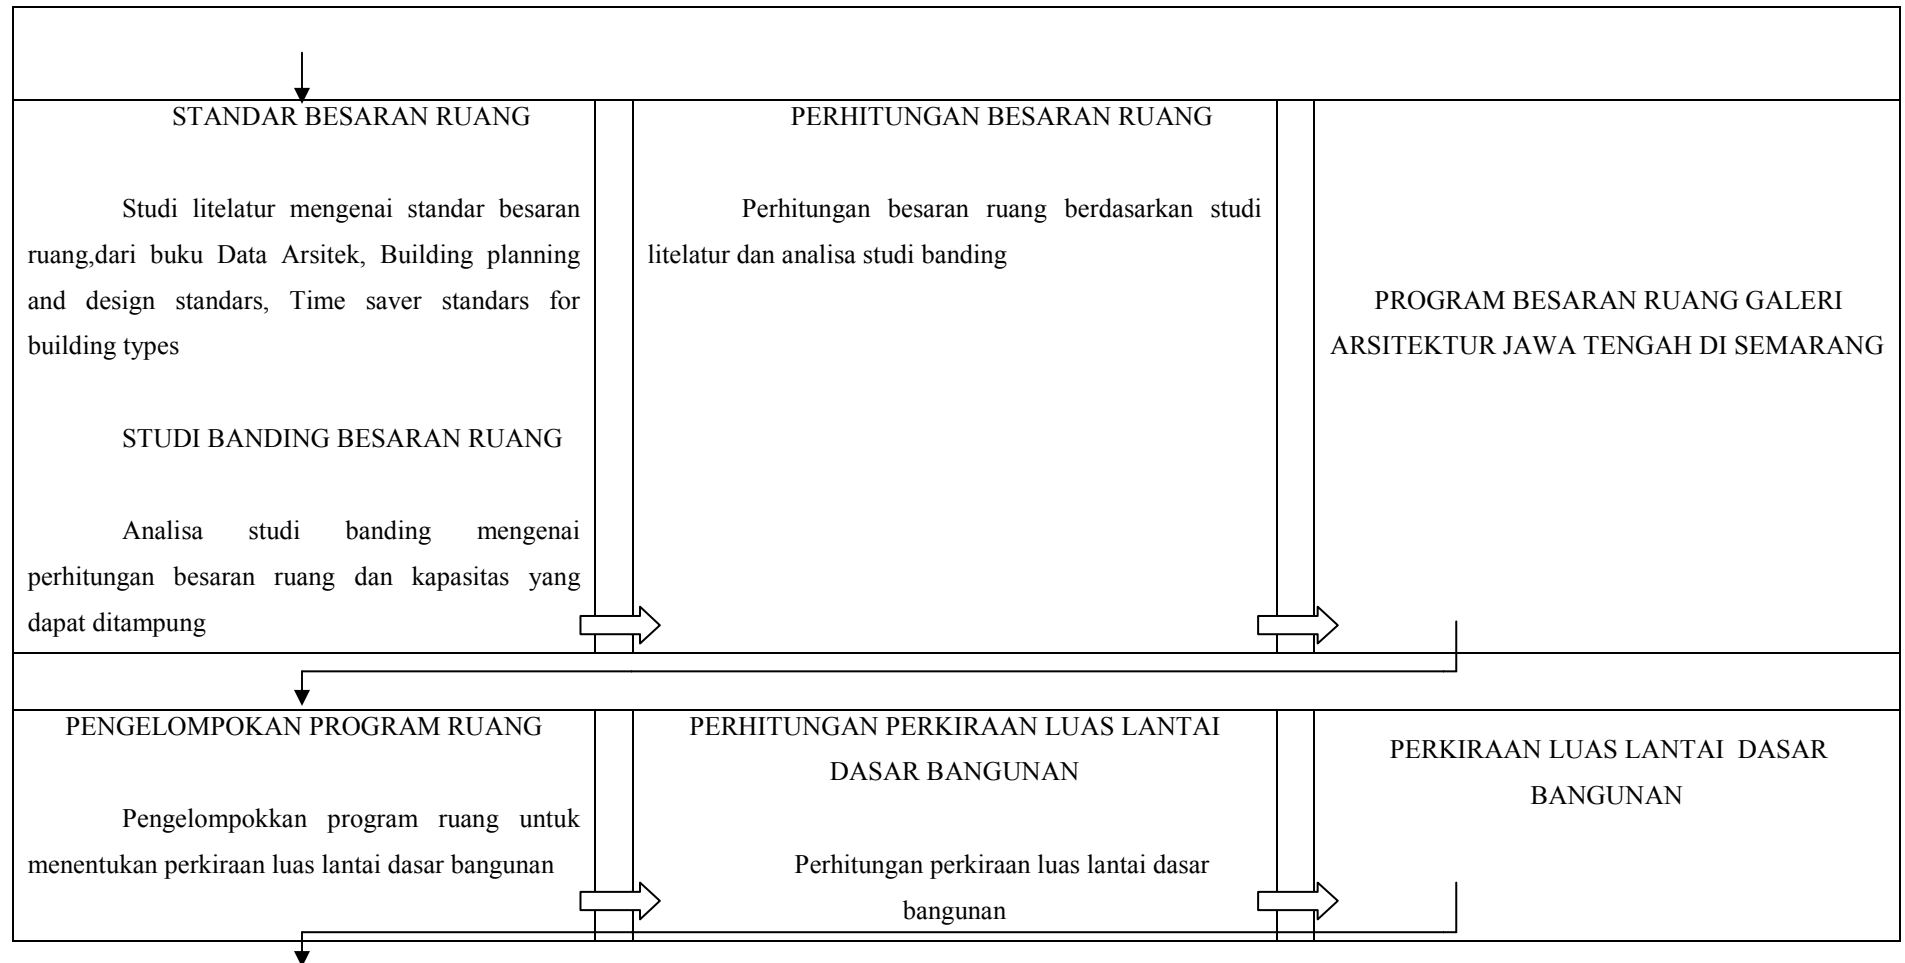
STANDAR BESARAN RUANG

Studi litelatur mengenai standar besaran ruang,dari buku Data Arsitek, Building planning and design standars, Time saver standars for building types

STUDI BANDING BESARAN RUANG

Analisa studi banding mengenai perhitungan besaran ruang dan kapasitas yang dapat ditampung

PERHITUNGAN BESARAN RUANG

Perhitungan besaran ruang berdasarkan studi litelatur dan analisa studi banding

PROGRAM BESARAN RUANG GALERI ARSITEKTUR JAWA TENGAH DI SEMARANG

PENGELOMPOKAN PROGRAM RUANG

Pengelompokkan program ruang untuk menentukan perkiraan luas lantai dasar bangunan

PERHITUNGAN PERKIRAAN LUAS LANTAI DASAR BANGUNAN

Perhitungan perkiraan luas lantai dasar bangunan

PERKIRAAN LUAS LANTAI DASAR BANGUNAN